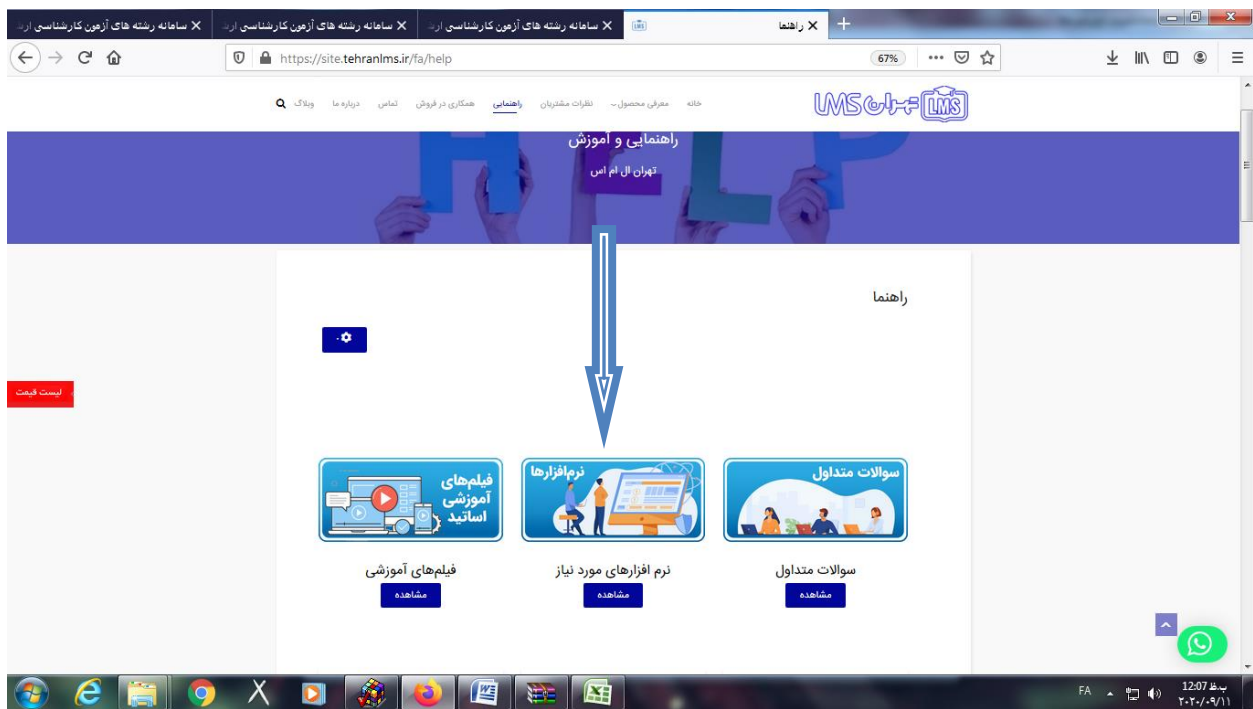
سامانه رشته های آزمون کارشناسی ار
سامانه رشته های آزمون کارشناسی ار
سامانه رشته های آزمون کارشناسی ار
راهنما

https://site.tehranlms.ir/fa/help
67%

خانه معرفی محصول نظرات مشتریان راهنمایی همکاری در فروش تماس درباره ما وبلاگ

تهران LMS

راهنمایی و آموزش
تهران ال ام اس

راهنما

لیست قیمت

سوالات متداول
سوالات متداول
مشاهده

نرم‌افزارها
نرم افزارهای مورد نیاز
مشاهده

فیلم‌های آموزشی اساتید
فیلم‌های آموزشی
مشاهده

FA
12:07 ب.ظ
۲۰۲۰/۰۹/۱۱